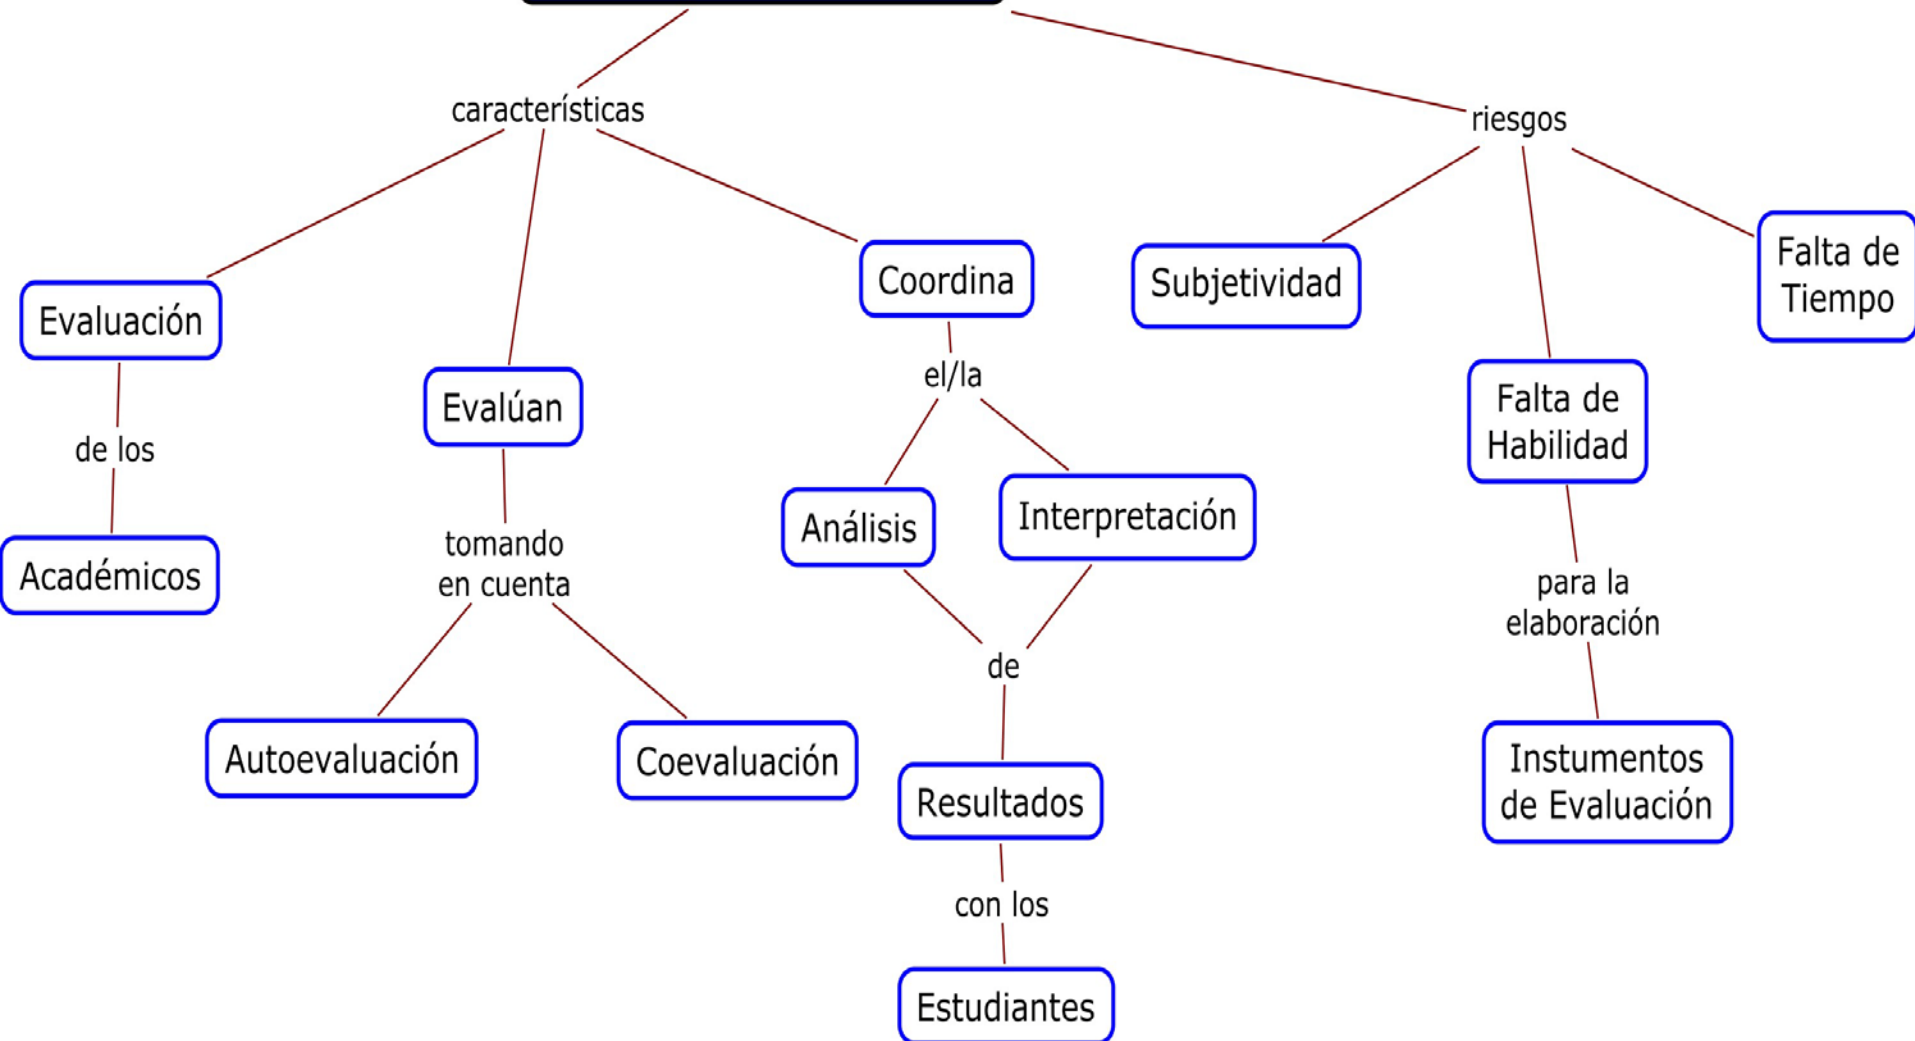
características

riesgos

Evaluación

de los

Académicos

Evalúan

tomando en cuenta

Autoevaluación

Coevaluación

Coordina

el/la

Análisis

Interpretación

de

Resultados

con los

Estudiantes

Subjetividad

Falta de Habilidad

para la elaboración

Instumentos de Evaluación

Falta de Tiempo